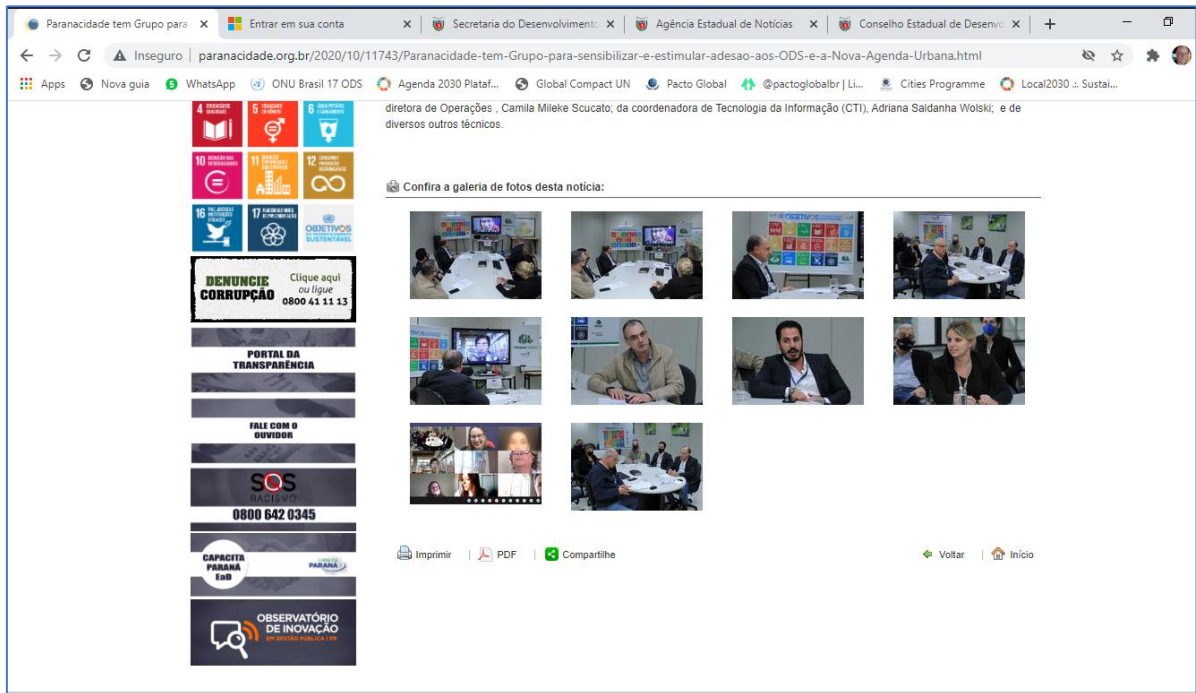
Paranacidade tem Grupo para | Entrar em sua conta | Secretaria do Desenvolvimento | Agência Estadual de Notícias | Conselho Estadual de Desenvo

Inseguro | paranacidade.org.br/2020/10/11743/Paranacidade-tem-Grupo-para-sensibilizar-e-estimular-adesao-aos-ODS-e-a-Nova-Agenda-Urbana.html

Apps | Nova guia | WhatsApp | ONU Brasil 17 ODS | Agenda 2030 Plataf... | Global Compact UN | Pacto Global | @pactoglobalbr | Li... | Cities Programme | Local2030 .:. Sustai...

4 EDUCAÇÃO DE QUALIDADE
5 IGUALDADE DE GÊNERO
6 ÁGUA POTÁVEL E SANEAMENTO
10 REDUÇÃO DAS DESIGUALDADES
11 CIDADES E COMUNIDADES SUSTENTÁVEIS
12 CONSUMO E PRODUÇÃO RESPONSÁVEIS
16 PAZ, JUSTIÇA E INSTITUIÇÕES EFICAZES
17 PARCERIAS E MEIOS DE IMPLEMENTAÇÃO
OBJETIVOS DE DESENVOLVIMENTO SUSTENTÁVEL

DENUNCIE CORRUPÇÃO Clique aqui ou ligue 0800 41 11 13

PORTAL DA TRANSPARÊNCIA

FALE COM O OUVIDOR

SOS RACISMO 0800 642 0345

CAPACITA PARANÁ EaD
PARANÁ

OBSERVATÓRIO DE INOVAÇÃO EM GESTÃO PÚBLICA | PR

diretora de Operações , Camila Mileke Scucato; da coordenadora de Tecnologia da Informação (CTI), Adriana Saldanha Wolski; e de diversos outros técnicos.

Confira a galeria de fotos desta notícia:

Imprimir | PDF | Compartilhe

Voltar | Início